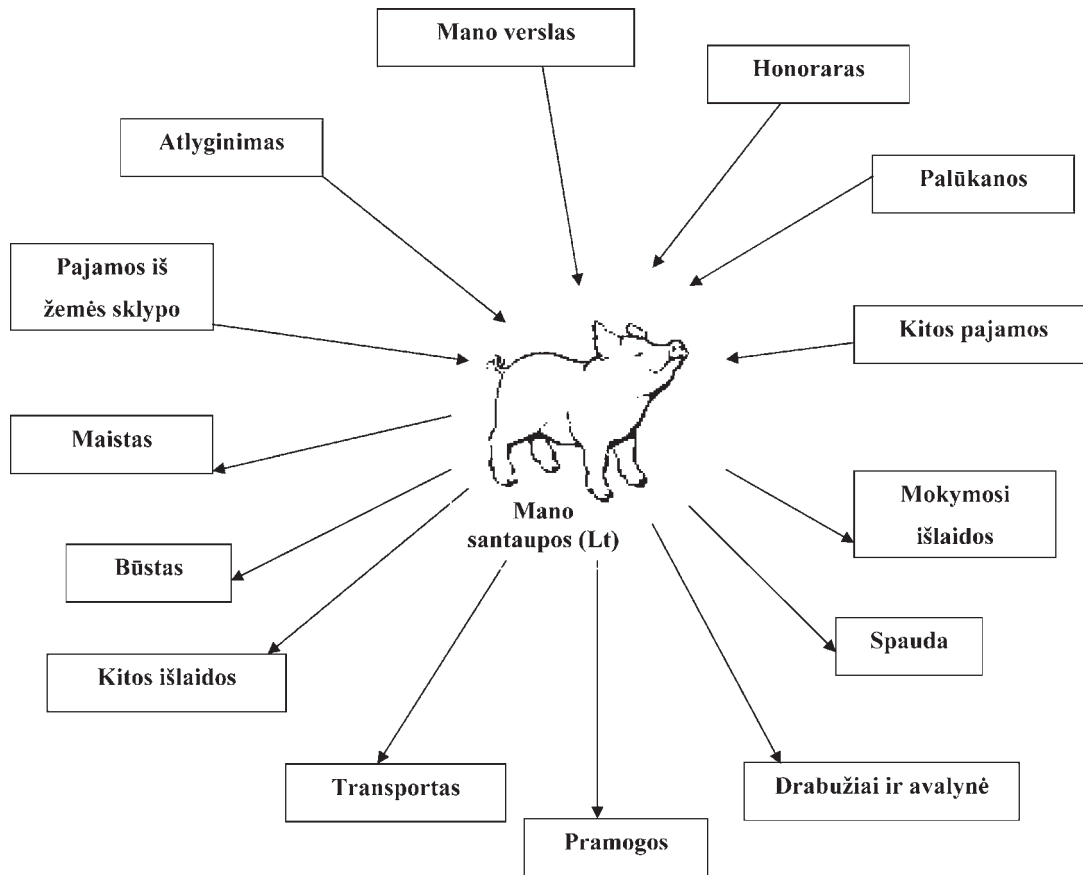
Mano verslas

Honoraras

Atlyginimas

Palūkanos

Pajamos iš žemės sklypo

Kitos pajamos

Maistas

Mano santaupos (Lt)

Mokymosi išlaidos

Būstas

Spauda

Kitos išlaidos

Transportas

Drabužiai ir avalynė

Pramogos